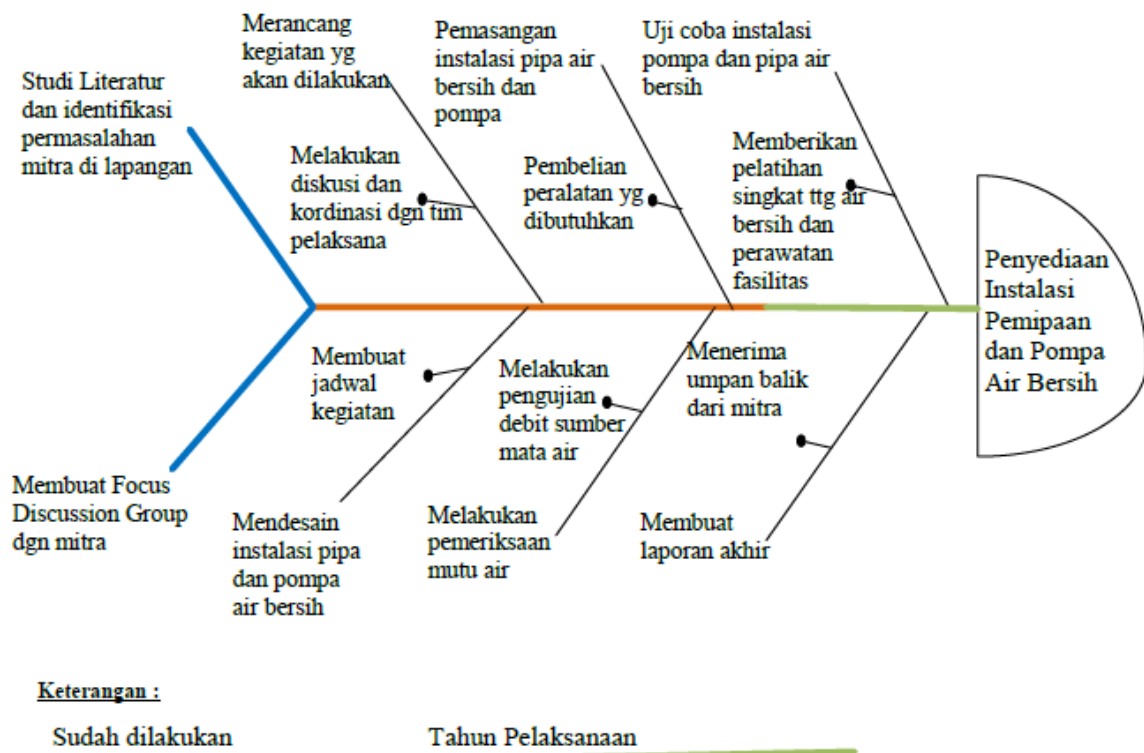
Studi Literatur dan identifikasi permasalahan mitra di lapangan

Merancang kegiatan yg akan dilakukan

Melakukan diskusi dan kordinasi dgn tim pelaksana

Pemasangan instalasi pipa air bersih dan pompa

Pembelian peralatan yg dibutuhkan

Uji coba instalasi pompa dan pipa air bersih

Memberikan pelatihan singkat ttg air bersih dan perawatan fasilitas

Penyediaan Instalasi Pemipaan dan Pompa Air Bersih

Membuat jadwal kegiatan

Melakukan pengujian debit sumber mata air

Menerima umpan balik dari mitra

Membuat Focus Discussion Group dgn mitra

Mendesain instalasi pipa dan pompa air bersih

Melakukan pemeriksaan mutu air

Membuat laporan akhir

Keterangan :

Sudah dilakukan

Tahun Pelaksanaan